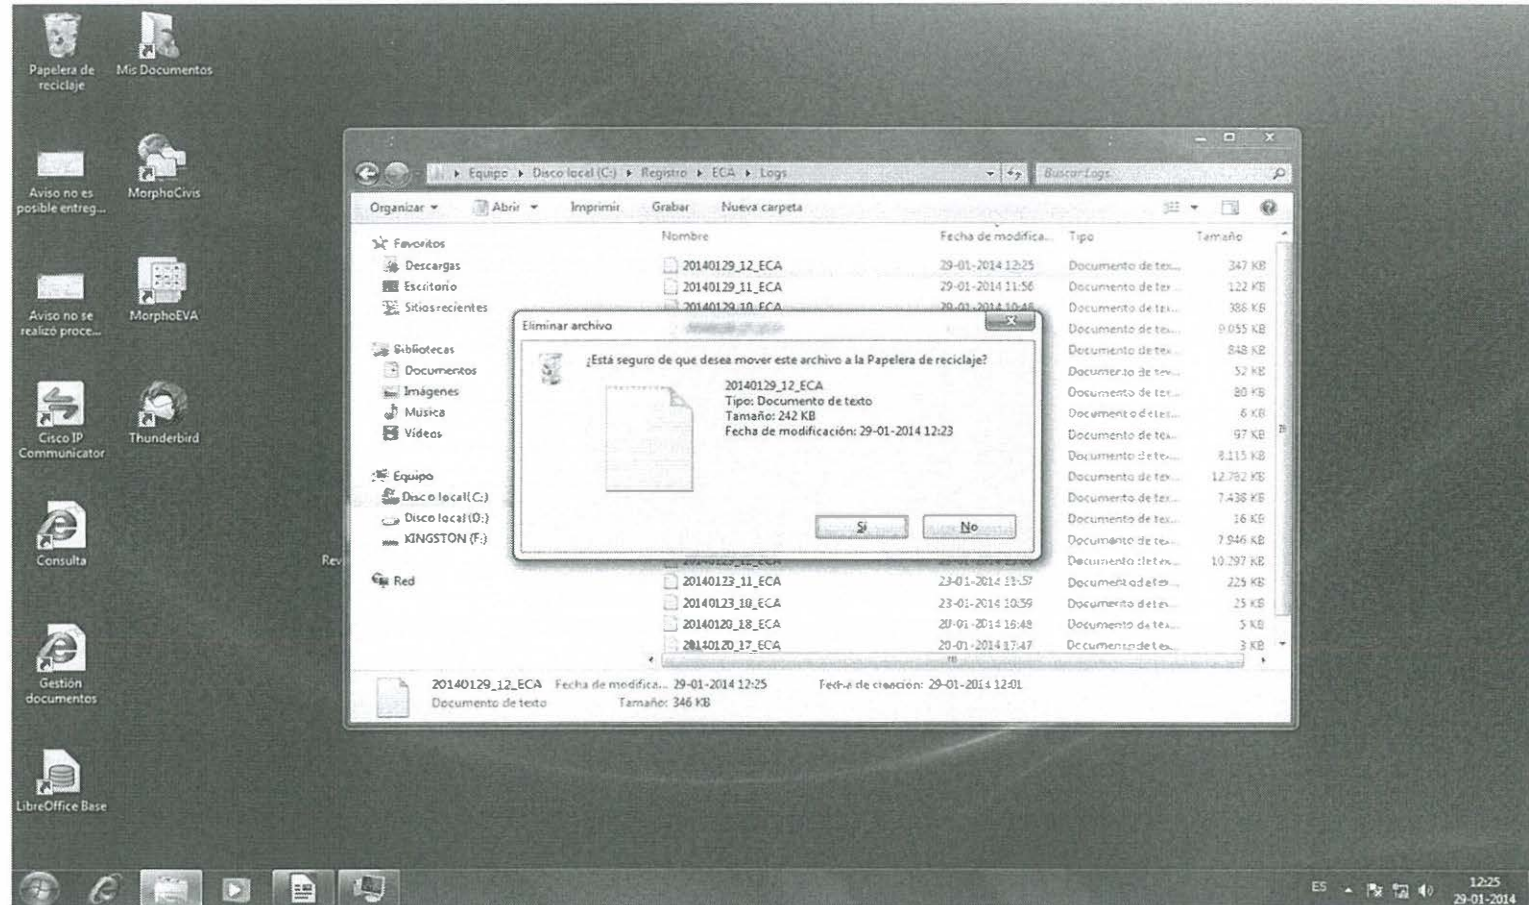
Papelera de reciclaje
Mis Documentos
Aviso no es posible entreg...
MorphoCivis
Aviso no se realizó proce...
MorphoEVA
Cisco IP Communicator
Thunderbird
Consulta
Gestión documentos
LibreOffice Base

Equipo ▸ Disco local (C:) ▸ Registro ▸ ECA ▸ Logs
Buscar Logs
Organizar ▾ Abrir ▾ Imprimir Grabar Nueva carpeta

Favoritos
Descargas
Escritorio
Sitios recientes
Bibliotecas
Documentos
Imágenes
Música
Videos
Equipo
Disco local (C:)
Disco local (D:)
KINGSTON (F:)
Red

| Nombre | Fecha de modifica... | Tipo | Tamaño |
|---|---|---|---|
| 20140129_12_ECA | 29-01-2014 12:25 | Documento de tex... | 347 KB |
| 20140129_11_ECA | 29-01-2014 11:56 | Documento de tex... | 122 KB |
| 20140129_10_ECA | 29-01-2014 10:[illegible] | Documento de tex... | 386 KB |
| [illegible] | | Documento de tex... | 9.055 KB |
| | | Documento de tex... | 848 KB |
| | | Documento de tex... | 52 KB |
| | | Documento de tex... | 80 KB |
| | | Documento de tex... | 6 KB |
| | | Documento de tex... | 97 KB |
| | | Documento de tex... | 8.115 KB |
| | | Documento de tex... | 12.782 KB |
| | | Documento de tex... | 7.438 KB |
| | | Documento de tex... | 16 KB |
| | | Documento de tex... | 7.946 KB |
| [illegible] | | Documento de tex... | 10.297 KB |
| 20140123_11_ECA | 23-01-2014 11:57 | Documento de tex... | 225 KB |
| 20140123_10_ECA | 23-01-2014 10:59 | Documento de tex... | 25 KB |
| 20140120_18_ECA | 20-01-2014 16:48 | Documento de tex... | 5 KB |
| 20140120_17_ECA | 20-01-2014 17:47 | Documento de tex... | 3 KB |

Eliminar archivo
¿Está seguro de que desea mover este archivo a la Papelera de reciclaje?
20140129_12_ECA
Tipo: Documento de texto
Tamaño: 242 KB
Fecha de modificación: 29-01-2014 12:23
Sí No

20140129_12_ECA Fecha de modifica... 29-01-2014 12:25 Fecha de creación: 29-01-2014 12:01
Documento de texto Tamaño: 346 KB

Rev

ES 12:25 29-01-2014